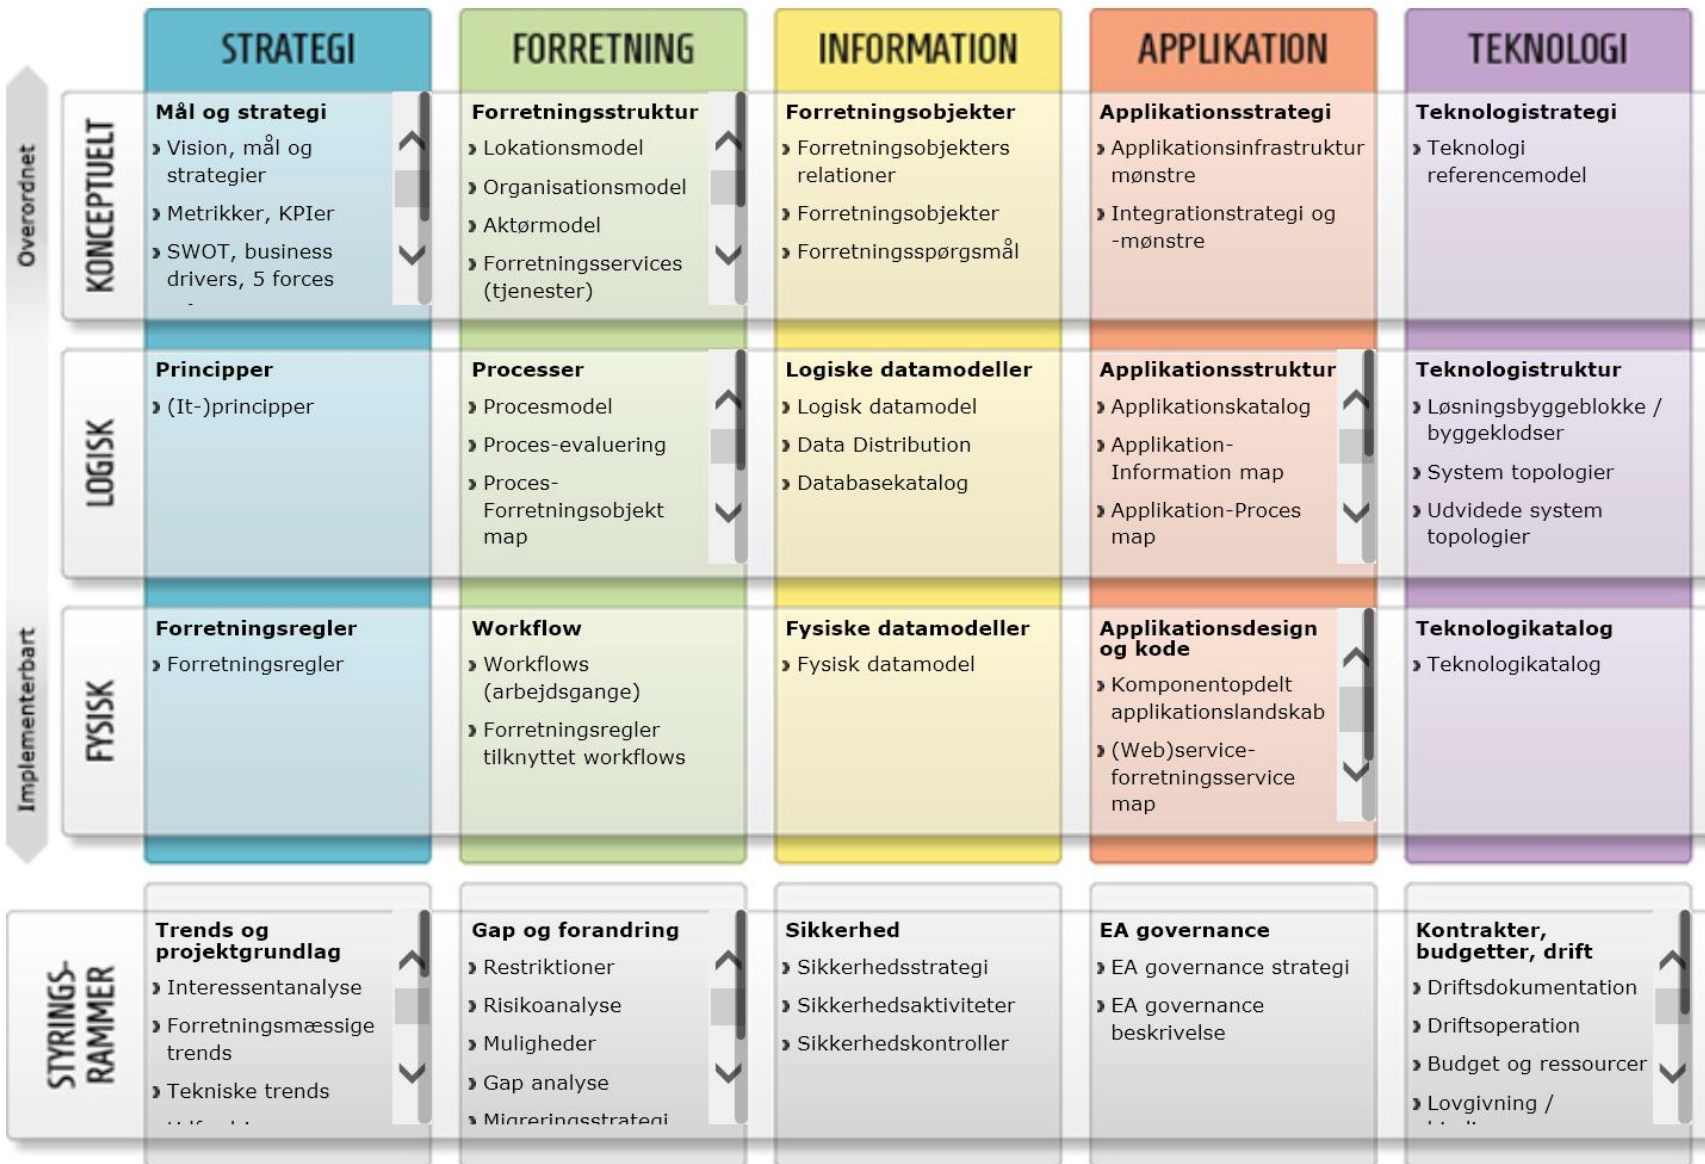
| | STRATEGI | FORRETNING | INFORMATION | APPLIKATION | TEKNOLOGI |
|---|---|---|---|---|---|
| KONCEPTUELT | **Mål og strategi** › Vision, mål og strategier › Metrikker, KPIer › SWOT, business drivers, 5 forces | **Forretningsstruktur** › Lokationsmodel › Organisationsmodel › Aktørmodel › Forretningsservices (tjenester) | **Forretningsobjekter** › Forretningsobjekters relationer › Forretningsobjekter › Forretningsspørgsmål | **Applikationsstrategi** › Applikationsinfrastruktur mønstre › Integrationstrategi og -mønstre | **Teknologistrategi** › Teknologi referencemodel |
| LOGISK | **Principper** › (It-)principper | **Processer** › Procesmodel › Proces-evaluering › Proces-Forretningsobjekt map | **Logiske datamodeller** › Logisk datamodel › Data Distribution › Databasekatalog | **Applikationsstruktur** › Applikationskatalog › Applikation-Information map › Applikation-Proces map | **Teknologistruktur** › Løsningsbyggeblokke / byggeklodser › System topologier › Udvidede system topologier |
| FYSISK | **Forretningsregler** › Forretningsregler | **Workflow** › Workflows (arbejdsgange) › Forretningsregler tilknyttet workflows | **Fysiske datamodeller** › Fysisk datamodel | **Applikationsdesign og kode** › Komponentopdelt applikationslandskab › (Web)service-forretningsservice map | **Teknologikatalog** › Teknologikatalog |
| STYRINGS-RAMMER | **Trends og projektgrundlag** › Interessentanalyse › Forretningsmæssige trends › Tekniske trends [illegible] | **Gap og forandring** › Restriktioner › Risikoanalyse › Muligheder › Gap analyse › Migreringsstrategi | **Sikkerhed** › Sikkerhedsstrategi › Sikkerhedsaktiviteter › Sikkerhedskontroller | **EA governance** › EA governance strategi › EA governance beskrivelse | **Kontrakter, budgetter, drift** › Driftsdokumentation › Driftsoperation › Budget og ressourcer › Lovgivning / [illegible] |

Overordnet

Implementerbart